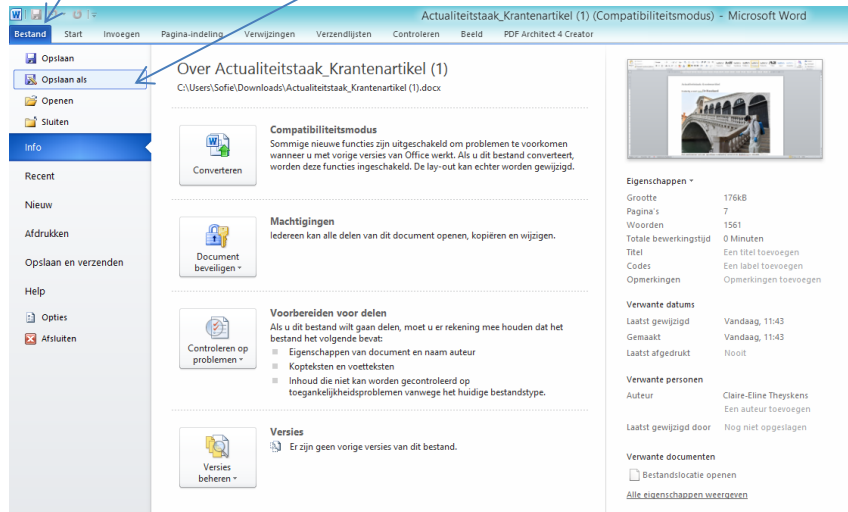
Actualiteitstaak_Krantenartikel (1) (Compatibiliteitsmodus) - Microsoft Word

Bestand Start Invoegen Pagina-indeling Verwijzingen Verzendlijsten Controleren Beeld PDF Architect 4 Creator

Opslaan
Opslaan als
Openen
Sluiten
Info
Recent
Nieuw
Afdrukken
Opslaan en verzenden
Help
Opties
Afsluiten

Over Actualiteitstaak_Krantenartikel (1)
C:\Users\Sofie\Downloads\Actualiteitstaak_Krantenartikel (1).docx

Converteren

Compatibiliteitsmodus
Sommige nieuwe functies zijn uitgeschakeld om problemen te voorkomen wanneer u met vorige versies van Office werkt. Als u dit bestand converteert, worden deze functies ingeschakeld. De lay-out kan echter worden gewijzigd.

Document beveiligen

Machtigingen
Iedereen kan alle delen van dit document openen, kopiëren en wijzigen.

Controleren op problemen

Voorbereiden voor delen
Als u dit bestand wilt gaan delen, moet u er rekening mee houden dat het bestand het volgende bevat:
Eigenschappen van document en naam auteur
Kopteksten en voetteksten
Inhoud die niet kan worden gecontroleerd op toegankelijkheidsproblemen vanwege het huidige bestandstype.

Versies beheren

Versies
Er zijn geen vorige versies van dit bestand.

Eigenschappen

| | |
|---|---|
| Grootte | 176kB |
| Pagina's | 7 |
| Woorden | 1561 |
| Totale bewerkingstijd | 0 Minuten |
| Titel | Een titel toevoegen |
| Codes | Een label toevoegen |
| Opmerkingen | Opmerkingen toevoegen |

Verwante datums

| | |
|---|---|
| Laatst gewijzigd | Vandaag, 11:43 |
| Gemaakt | Vandaag, 11:43 |
| Laatst afgedrukt | Nooit |

Verwante personen

| | |
|---|---|
| Auteur | Claire-Eline Theyskens |
| | Een auteur toevoegen |
| Laatst gewijzigd door | Nog niet opgeslagen |

Verwante documenten
Bestandslocatie openen
Alle eigenschappen weergeven